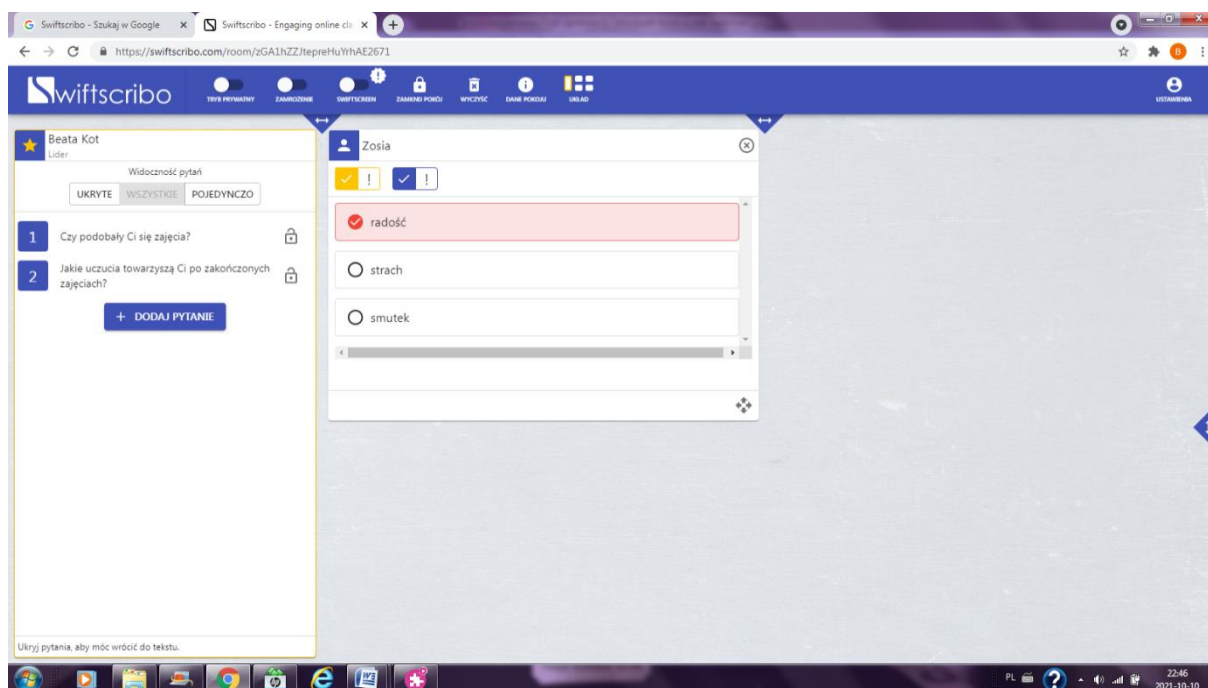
G Swiftscribo - Szukaj w Google × Swiftscribo - Engaging online cla ×

https://swiftscribo.com/room/zGA1hZZJtepreHuYrhAE2671

Swiftscribo TRYB PRYWATNY ZAMROŻENIE SWIFTSCREEN ZAMKNIJ POKÓJ WYCZYŚĆ DANE POKOJU UKŁAD USTAWIENIA

Beata Kot
Lider

Widoczność pytań
UKRYTE WSZYSTKIE POJEDYNCZO

1 Czy podobały Ci się zajęcia?

2 Jakie uczucia towarzyszą Ci po zakończonych zajęciach?

+ DODAJ PYTANIE

Ukryj pytania, aby móc wrócić do tekstu.

Zosia

! !

radość

strach

smutek

PL 22:46 2021-10-10